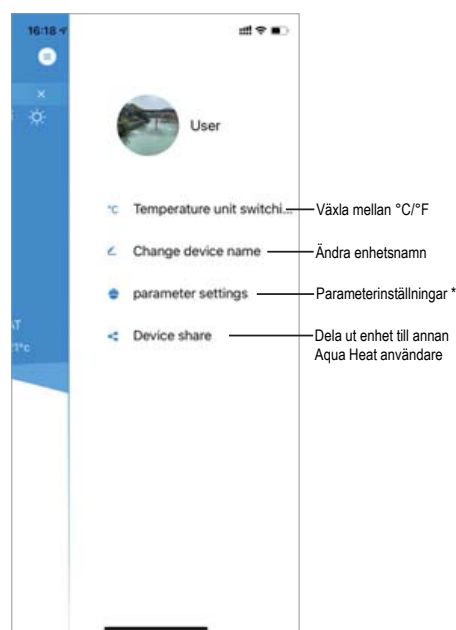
16:18

User

°C Temperature unit switchi...

Change device name

parameter settings

Device share

Växla mellan °C/°F

Ändra enhetsnamn

Parameterinställningar *

Dela ut enhet till annan Aqua Heat användare

AT

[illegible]°C